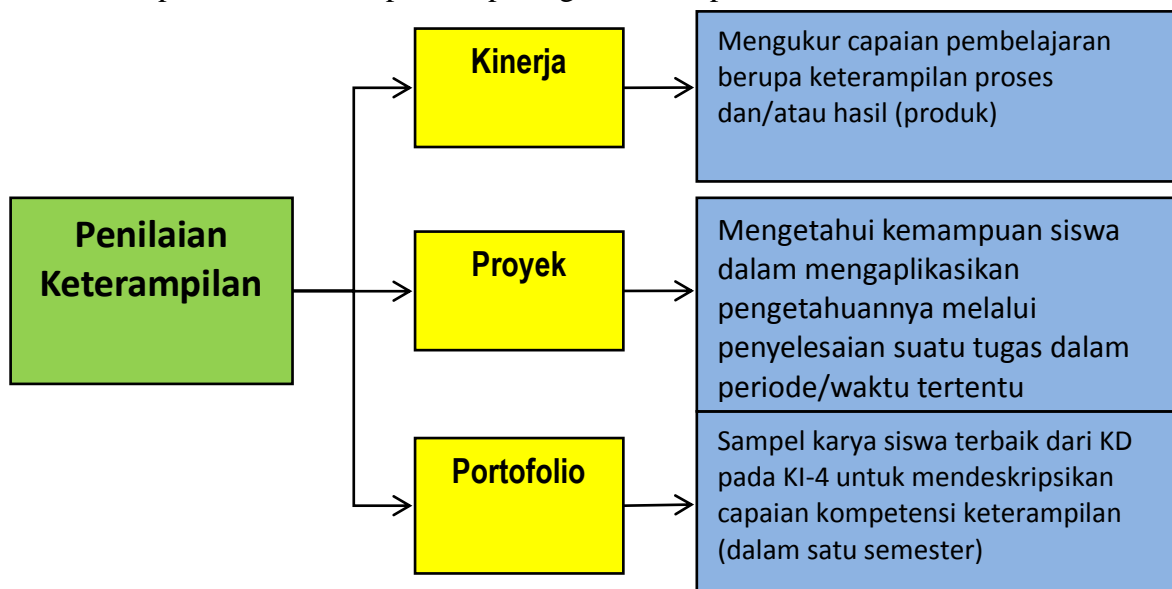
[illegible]

Penilaian Keterampilan

Kinerja

Mengukur capaian pembelajaran berupa keterampilan proses dan/atau hasil (produk)

Proyek

Mengetahui kemampuan siswa dalam mengaplikasikan pengetahuannya melalui penyelesaian suatu tugas dalam periode/waktu tertentu

Portofolio

Sampel karya siswa terbaik dari KD pada KI-4 untuk mendeskripsikan capaian kompetensi keterampilan (dalam satu semester)